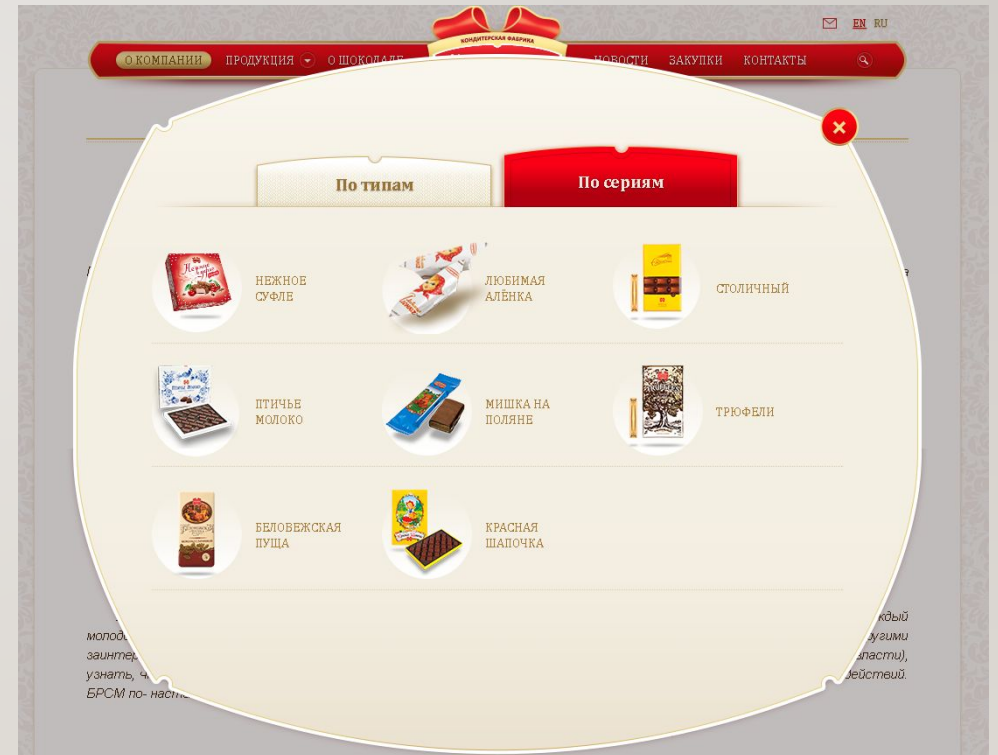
КОНДИТЕРСКАЯ ФАБРИКА

EN RU

О КОМПАНИИ ПРОДУКЦИЯ О ШОКОЛАДЕ НОВОСТИ ЗАКУПКИ КОНТАКТЫ

По типам

По сериям

НЕЖНОЕ СУФЛЕ

ЛЮБИМАЯ АЛЁНКА

СТОЛИЧНЫЙ

ПТИЧЬЕ МОЛОКО

МИШКА НА ПОЛЯНЕ

ТРЮФЕЛИ

БЕЛОВЕЖСКАЯ ПУЩА

КРАСНАЯ ШАПОЧКА

ждый молодо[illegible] угими заинтер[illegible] власти), узнать, ч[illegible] действий. БРСМ по- наст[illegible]